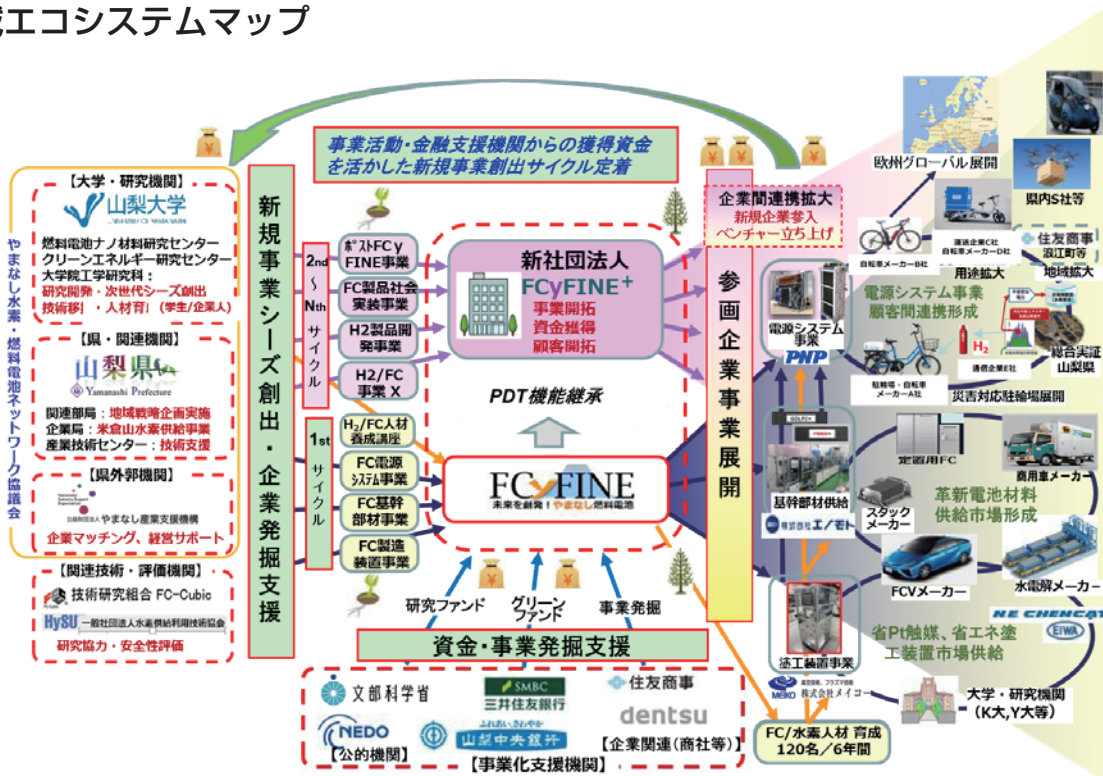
系エコシステムマップ

事業活動・金融支援機関からの獲得資金を活かした新規事業創出サイクル定着

【大学・研究機関】
山梨大学
UNIVERSITY OF YAMANASHI
燃料電池ナノ材料研究センター
クリーンエネルギー研究センター
大学院工学研究科：
研究開発・次世代シーズ創出
技術移）・人材育（学生/企業人）

【県・関連機関】
山梨県
Yamanashi Prefecture
関連部局：地域戦略企画実施
企業局：米倉山水素供給事業
産業技術センター：技術支援

【県外郭機関】
やまなし産業支援機構
企業マッチング、経営サポート

【関連技術・評価機関】
技術研究組合 FC-Cubic
HySUT 一般社団法人水素供給利用技術協会
研究協力・安全性評価

やまなし水素・燃料電池ネットワーク協議会

新規事業シーズ創出・企業発掘支援

2nd ～ Nth サイクル
ポストFCγFINE事業
FC製品社会実装事業
H2製品開発事業
H2/FC事業 X

1st サイクル
H2/FC人材養成講座
FC電源システム事業
FC基幹部材事業
FC製造装置事業

新社団法人
FCγFINE+
事業開拓
資金獲得
顧客開拓

PDT機能継承

FCγFINE
未来を創発！やまなし燃料電池

研究ファンド
グリーンファンド
事業発掘

資金・事業発掘支援

文部科学省
NEDO
【公的機関】
SMBC 三井住友銀行
山梨中央銀行
住友商事
dentsu
【企業関連（商社等）】
【事業化支援機関】

企業関連携拡大
新規企業参入
ベンチャー立ち上げ

参画企業事業展開

電源システム事業
PNP
基幹部材供給
エノモト
装置事業
MEIKO 株式会社メイコー

FC/水素人材 育成 120名／6年間

欧州グローバル展開
県内S社等
住友商事
浪江町等
自転車メーカーB社
運送企業C社
自転車メーカーB社
用途拡大
地域拡大
電源システム事業
顧客間連携形成
H2
通信企業E社
駐輪場・自転車メーカーA社
総合実証山梨県
災害対応駐輪場展開
定置用FC
商用車メーカー
スタックメーカー
革新電池材料供給市場形成
FCVメーカー
水電解メーカー
NE CHEMCAT
EIWA
省Pt触媒、省エネ塗工装置市場供給
大学・研究機関
（K大,Y大等）